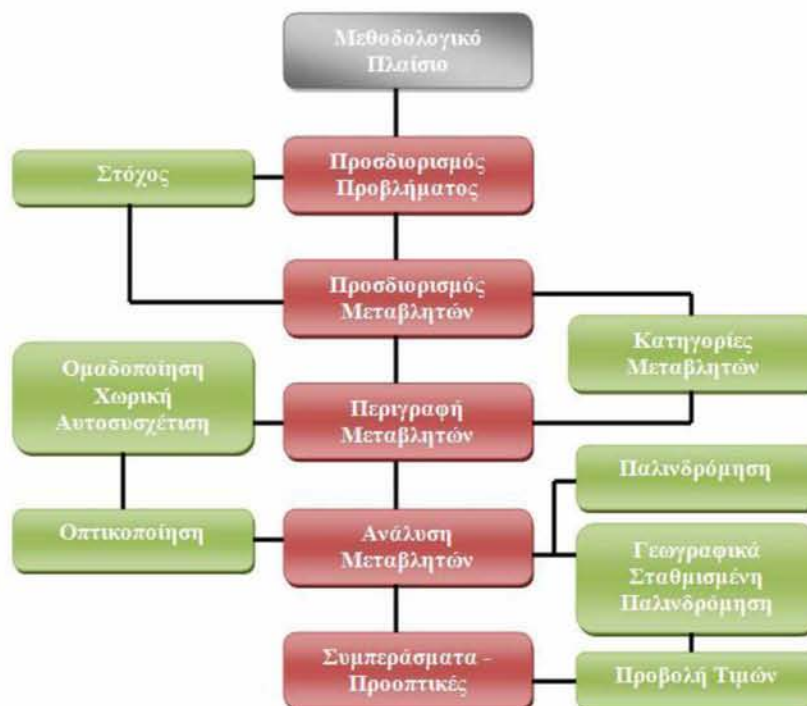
Μεθοδολογικό Πλαίσιο

Στόχος

Προσδιορισμός Προβλήματος

Προσδιορισμός Μεταβλητών

Κατηγορίες Μεταβλητών

Ομαδοποίηση Χωρική Αυτοσυσχέτιση

Περιγραφή Μεταβλητών

Παλινδρόμηση

Οπτικοποίηση

Ανάλυση Μεταβλητών

Γεωγραφικά Σταθμισμένη Παλινδρόμηση

Συμπεράσματα - Προοπτικές

Προβολή Τιμών